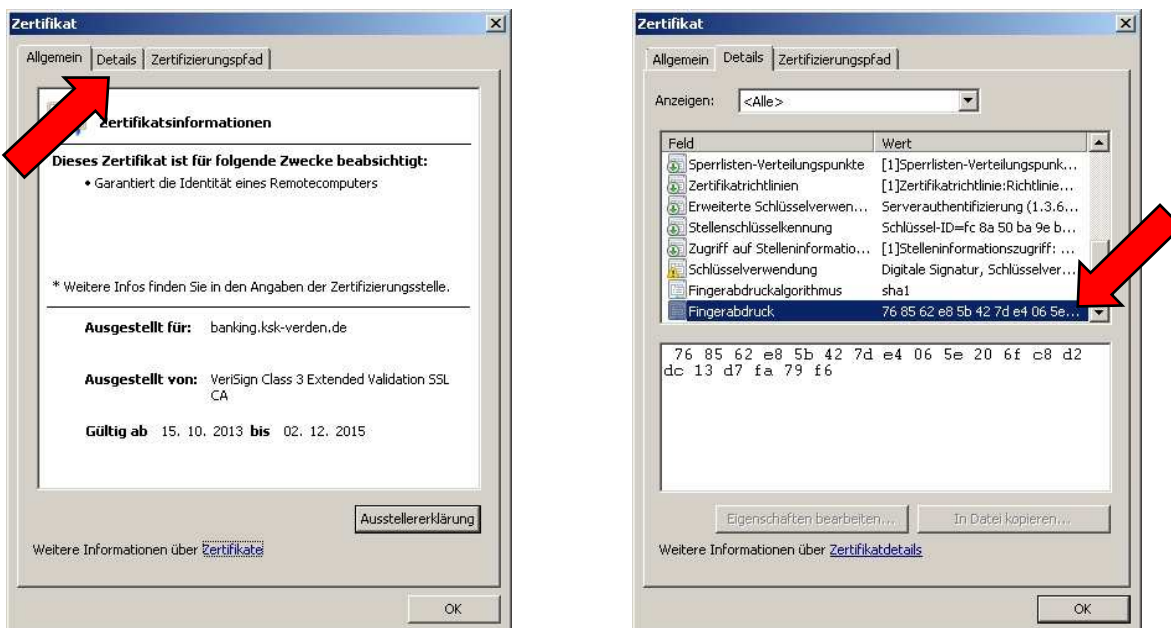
Zertifikat

Allgemein | Details | Zertifizierungspfad

Zertifikatsinformationen

Dieses Zertifikat ist für folgende Zwecke beabsichtigt:

• Garantiert die Identität eines Remotecomputers

* Weitere Infos finden Sie in den Angaben der Zertifizierungsstelle.

Ausgestellt für: banking.ksk-verden.de

Ausgestellt von: VeriSign Class 3 Extended Validation SSL CA

Gültig ab 15. 10. 2013 bis 02. 12. 2015

Ausstellererklärung

Weitere Informationen über Zertifikate

OK

Zertifikat

Allgemein | Details | Zertifizierungspfad

Anzeigen: <Alle>

| Feld | Wert |
|---|---|
| Sperrlisten-Verteilungspunkte | [1]Sperrlisten-Verteilungspunk... |
| Zertifikatrichtlinien | [1]Zertifikatrichtlinie:Richtlinie... |
| Erweiterte Schlüsselverwen... | Serverauthentifizierung (1.3.6... |
| Stellenschlüsselkennung | Schlüssel-ID=fc 8a 50 ba 9e b... |
| Zugriff auf Stelleninformatio... | [1]Stelleninformationszugriff: ... |
| Schlüsselverwendung | Digitale Signatur, Schlüsselver... |
| Fingerabdruckalgorithmus | sha1 |
| Fingerabdruck | 76 85 62 e8 5b 42 7d e4 06 5e... |

76 85 62 e8 5b 42 7d e4 06 5e 20 6f c8 d2 dc 13 d7 fa 79 f6

Eigenschaften bearbeiten... In Datei kopieren...

Weitere Informationen über Zertifikatdetails

OK